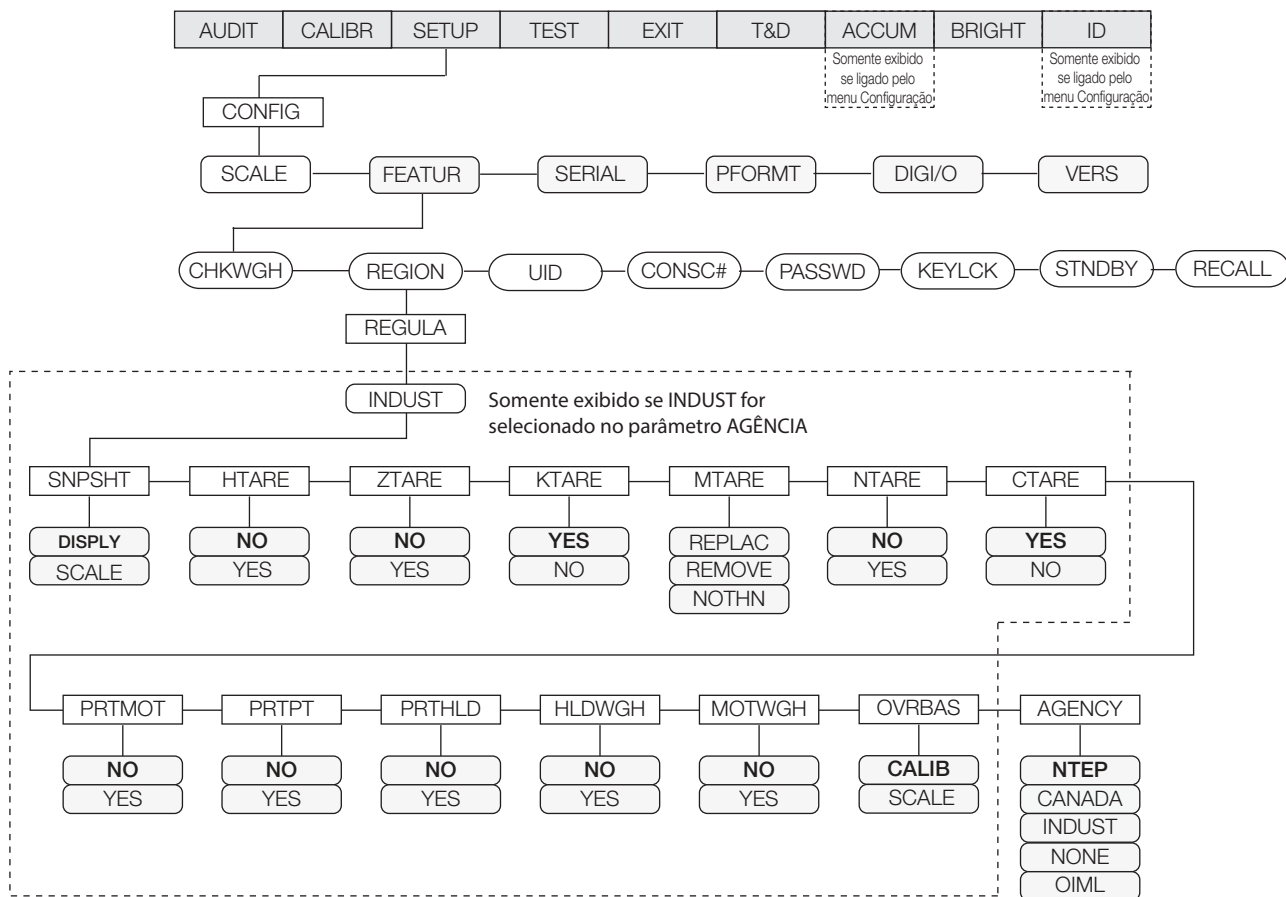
AUDIT | CALIBR | SETUP | TEST | EXIT | T&D | ACCUM | BRIGHT | ID

Somente exibido se ligado pelo menu Configuração

Somente exibido se ligado pelo menu Configuração

CONFIG

SCALE
FEATUR
SERIAL
PFORMT
DIGI/O
VERS

CHKWGH
REGION
UID
CONSC#
PASSWD
KEYLCK
STNDBY
RECALL

REGULA

INDUST

Somente exibido se INDUST for selecionado no parâmetro AGÊNCIA

SNPSHT
DISPLY
SCALE

HTARE
NO
YES

ZTARE
NO
YES

KTARE
YES
NO

MTARE
REPLAC
REMOVE
NOTHN

NTARE
NO
YES

CTARE
YES
NO

PRTMOT
NO
YES

PRTPT
NO
YES

PRTHLD
NO
YES

HLDWGH
NO
YES

MOTWGH
NO
YES

OVRBAS
CALIB
SCALE

AGENCY
NTEP
CANADA
INDUST
NONE
OIML